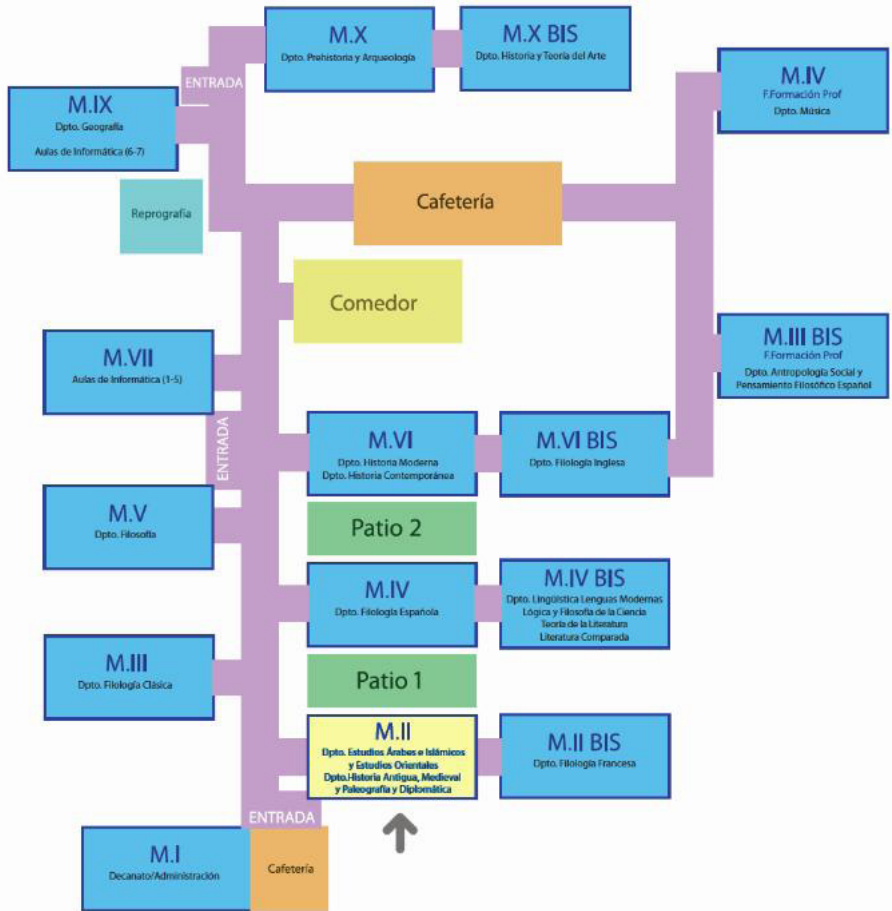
M.X
Dpto. Prehistoria y Arqueología

M.X BIS
Dpto. Historia y Teoría del Arte

ENTRADA

M.IX
Dpto. Geografía
Aulas de Informática (6-7)

M.IV
F.Formación Prof
Dpto. Música

Reprografía

Cafetería

Comedor

M.VII
Aulas de Informática (1-5)

M.III BIS
F.Formación Prof
Dpto. Antropología Social y Pensamiento Filosófico Español

ENTRADA

M.VI
Dpto. Historia Moderna
Dpto. Historia Contemporánea

M.VI BIS
Dpto. Filología Inglesa

M.V
Dpto. Filosofía

Patio 2

M.IV
Dpto. Filología Española

M.IV BIS
Dpto. Lingüística Lenguas Modernas
Lógica y Filosofía de la Ciencia
Teoría de la Literatura
Literatura Comparada

M.III
Dpto. Filología Clásica

Patio 1

M.II
Dpto. Estudios Árabes e Islámicos y Estudios Orientales
Dpto.Historia Antigua, Medieval y Paleografía y Diplomática

M.II BIS
Dpto. Filología Francesa

ENTRADA

M.I
Decanato/Administración

Cafetería